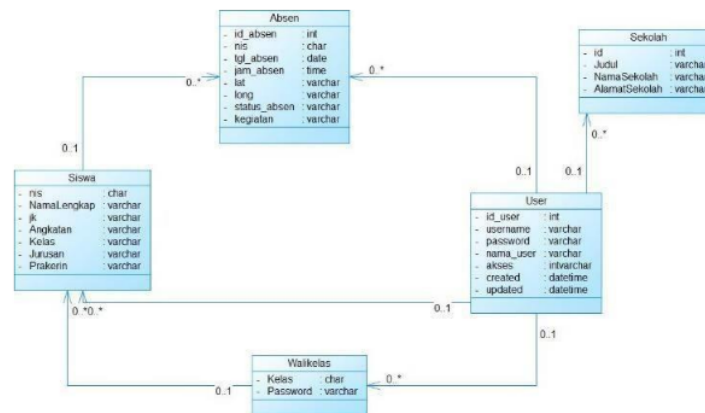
Absen
- id_absen : int
- nis : char
- tgl_absen : date
- jam_absen : time
- lat : varchar
- long : varchar
- status_absen : varchar
- kegiatan : varchar

Sekolah
- id : int
- Judul : varchar
- NamaSekolah : varchar
- AlamatSekolah : varchar

0..*

0..*

0..1

0..1

0..*

0..1

Siswa
- nis : char
- NamaLengkap : varchar
- jk : varchar
- Angkatan : varchar
- Kelas : varchar
- Jurusan : varchar
- Prakerin : varchar

User
- id_user : int
- username : varchar
- password : varchar
- nama_user : varchar
- akses : intvarchar
- created : datetime
- updated : datetime

0..*0..*

0..1

0..1

Walikelas
- Kelas : char
- Password : varchar

0..1

0..*